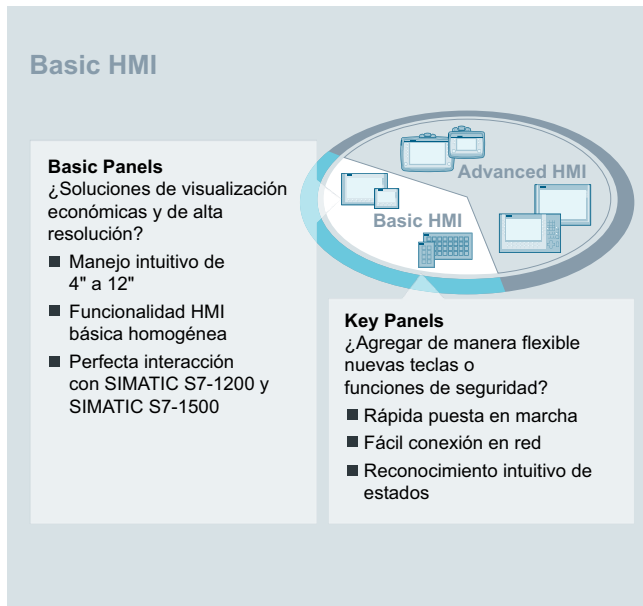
Basic HMI

Advanced HMI

Basic HMI

Basic Panels
¿Soluciones de visualización económicas y de alta resolución?

■ Manejo intuitivo de 4" a 12"
■ Funcionalidad HMI básica homogénea
■ Perfecta interacción con SIMATIC S7-1200 y SIMATIC S7-1500

Key Panels
¿Agregar de manera flexible nuevas teclas o funciones de seguridad?

■ Rápida puesta en marcha
■ Fácil conexión en red
■ Reconocimiento intuitivo de estados